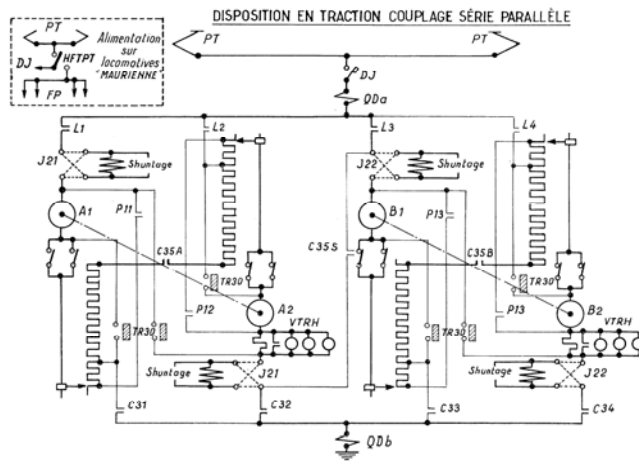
DISPOSITION EN TRACTION COUPLAGE SÉRIE PARALLÈLE

PT
DJ
HFTPT
FP
Alimentation sur locomotives "MAURIENNE"

PT
PT
DJ
QDa

L1
J21
Shuntage
L2
L3
J22
Shuntage
L4

A1
P11
C35A
TR30
A2
P12
TR30
VTRH
Shuntage
J21
C31
C32

C35S

B1
P13
C35B
TR30
B2
P13
TR30
VTRH
Shuntage
J22
C33
C34

QDb